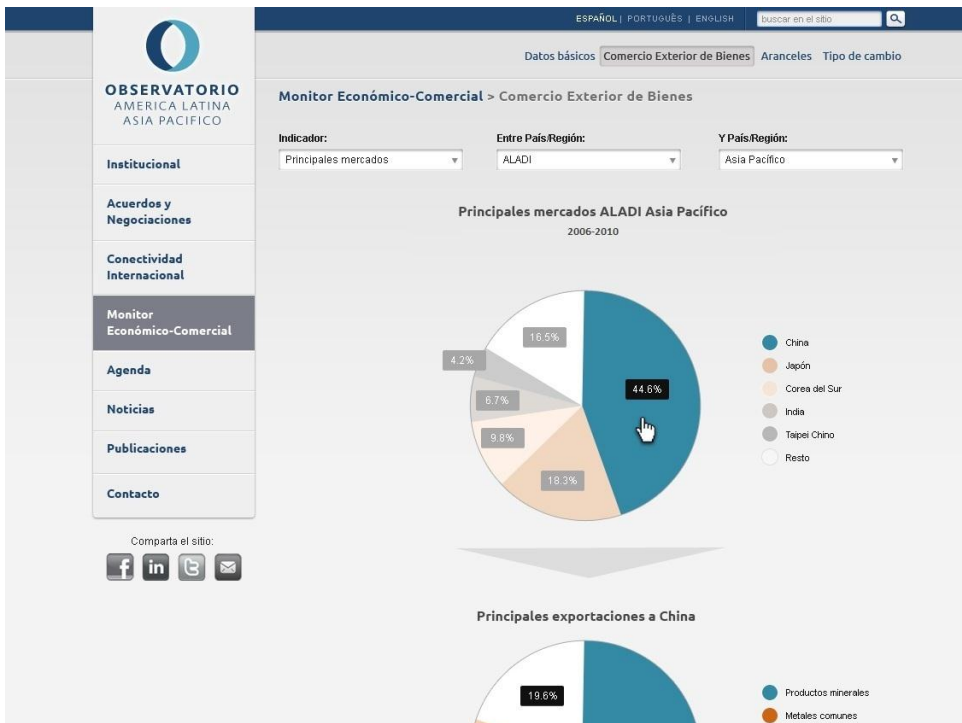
ESPAÑOL | PORTUGUÊS | ENGLISH buscar en el sitio

Datos básicos Comercio Exterior de Bienes Aranceles Tipo de cambio

OBSERVATORIO
AMERICA LATINA
ASIA PACIFICO

Institucional

Acuerdos y Negociaciones

Conectividad Internacional

Monitor Económico-Comercial

Agenda

Noticias

Publicaciones

Contacto

Comparta el sitio:

Monitor Económico-Comercial > Comercio Exterior de Bienes

Indicador:
Principales mercados

Entre País/Región:
ALADI

Y País/Región:
Asia Pacífico

Principales mercados ALADI Asia Pacífico
2006-2010

16.5%
4.2%
6.7%
9.8%
18.3%
44.6%

China
Japón
Corea del Sur
India
Taipei Chino
Resto

Principales exportaciones a China

19.6%

Productos minerales
Metales comunes